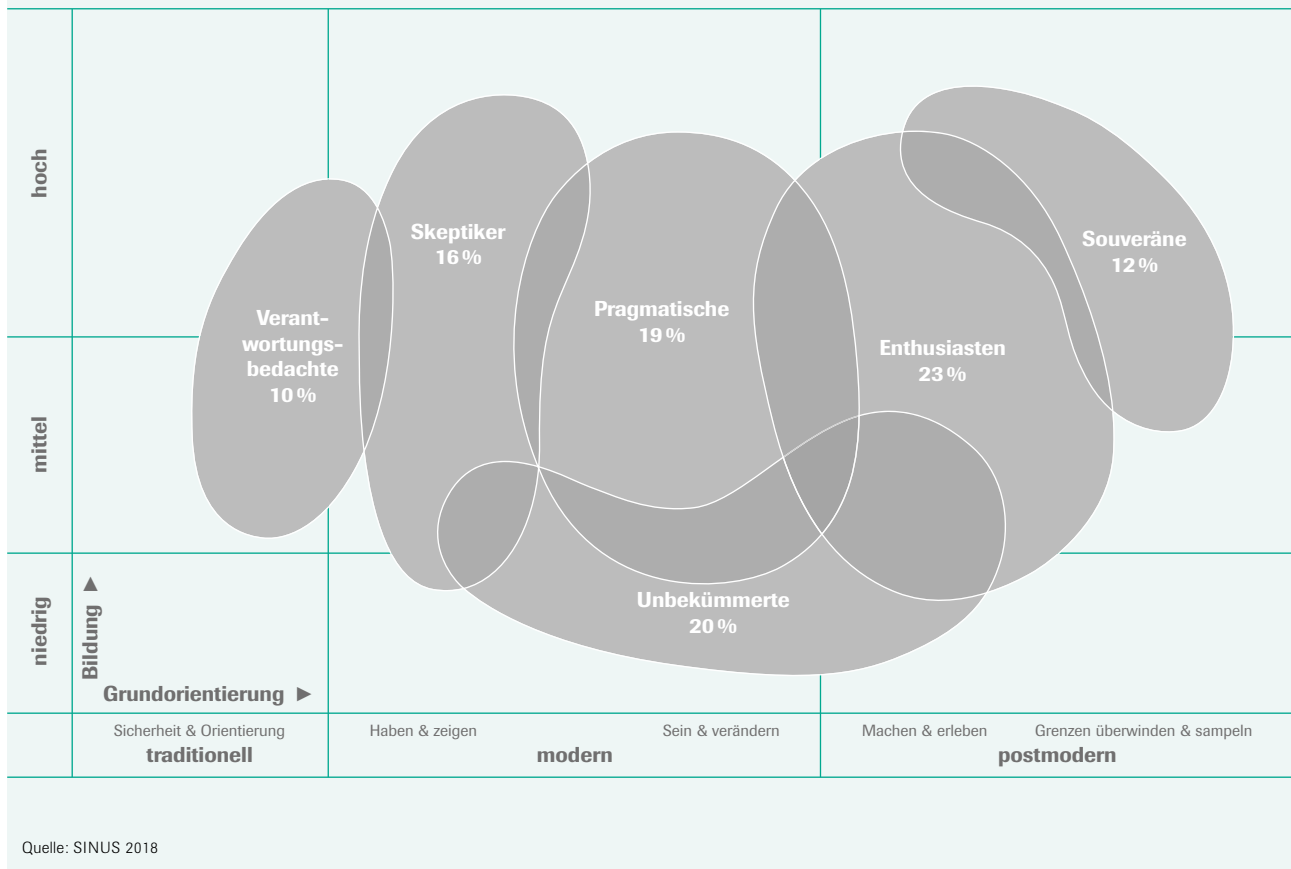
hoch

mittel

niedrig

Skeptiker
16 %

Souveräne
12 %

Verantwortungsbedachte
10 %

Pragmatische
19 %

Enthusiasten
23 %

Unbekümmerte
20 %

Bildung ▲

Grundorientierung ►

Sicherheit & Orientierung
traditionell

Haben & zeigen

Sein & verändern

modern

Machen & erleben

Grenzen überwinden & sampeln

postmodern

Quelle: SINUS 2018